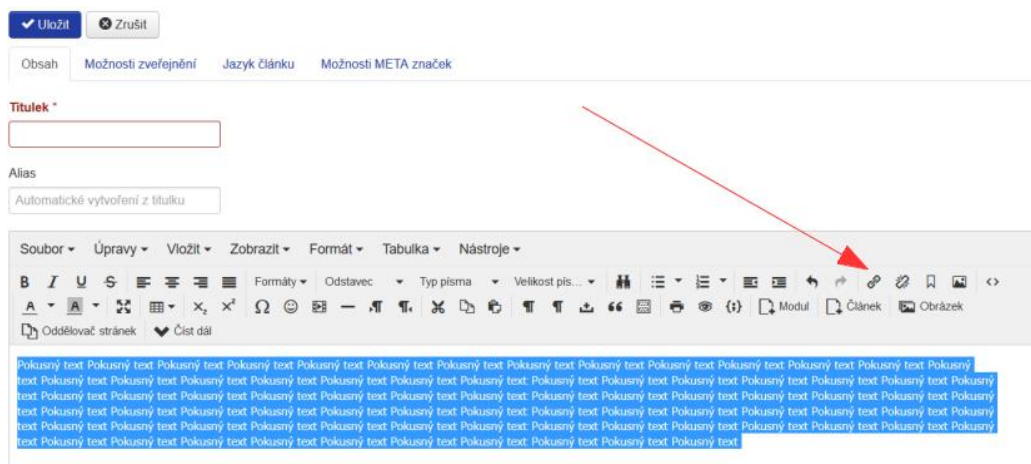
Uložit Zrušit

Obsah Možnosti zveřejnění Jazyk článku Možnosti META značek

Titulek *

Alias

Automatické vytvoření z titulku

Soubor ▾ Úpravy ▾ Vložit ▾ Zobrazit ▾ Formát ▾ Tabulka ▾ Nástroje ▾

B I U S Formáty ▾ Odstavec ▾ Typ písma ▾ Velikost pís... ▾

A ▾ A ▾ $x_2$ $x^2$ Ω {;} Modul Článek Obrázek

Oddělovač stránek Číst dál

Pokusný text Pokusný text Pokusný text Pokusný text Pokusný text Pokusný text Pokusný text Pokusný text Pokusný text Pokusný text Pokusný text Pokusný text Pokusný text Pokusný text Pokusný text Pokusný text Pokusný text Pokusný text Pokusný text Pokusný text Pokusný text Pokusný text Pokusný text Pokusný text Pokusný text Pokusný text Pokusný text Pokusný text Pokusný text Pokusný text Pokusný text Pokusný text Pokusný text Pokusný text Pokusný text Pokusný text Pokusný text Pokusný text Pokusný text Pokusný text Pokusný text Pokusný text Pokusný text Pokusný text Pokusný text Pokusný text Pokusný text Pokusný text Pokusný text Pokusný text Pokusný text Pokusný text Pokusný text Pokusný text Pokusný text Pokusný text Pokusný text Pokusný text Pokusný text Pokusný text Pokusný text Pokusný text Pokusný text Pokusný text Pokusný text Pokusný text Pokusný text Pokusný text Pokusný text Pokusný text Pokusný text Pokusný text Pokusný text Pokusný text Pokusný text Pokusný text Pokusný text Pokusný text Pokusný text Pokusný text Pokusný text Pokusný text Pokusný text Pokusný text Pokusný text Pokusný text Pokusný text Pokusný text